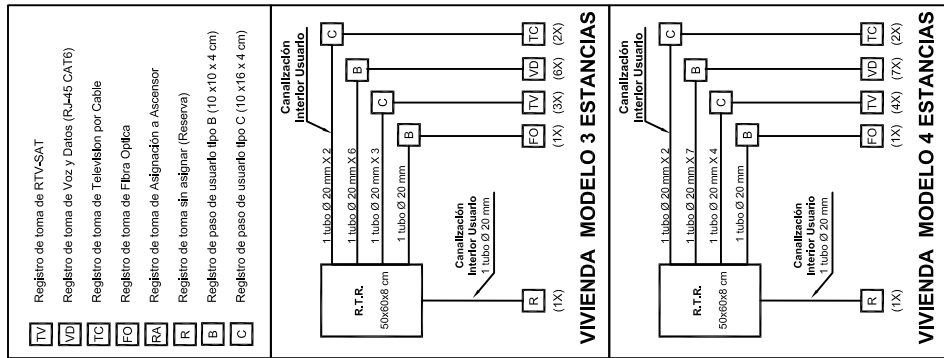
TV Registro de toma de RTV-SAT
VD Registro de toma de Voz y Datos (RJ-45 CAT6)
TC Registro de toma de Television por Cable
FO Registro de toma de Fibra Optica
RA Registro de toma de Asignacion a Ascensor
R Registro de toma sin asignar (Reserva)
B Registro de paso de usuario tipo B (10 x 10 x 4 cm)
C Registro de paso de usuario tipo C (10 x 16 x 4 cm)

Canalización Interior Usuario

R.T.R.
50x60x8 cm

1 tubo Ø 20 mm X 2
1 tubo Ø 20 mm X 6
1 tubo Ø 20 mm X 3
1 tubo Ø 20 mm

C B C B

TC (2X)
VD (6X)
TV (3X)
FO (1X)

Canalización Interior Usuario
1 tubo Ø 20 mm

R (1X)

VIVIENDA MODELO 3 ESTANCIAS

Canalización Interior Usuario

R.T.R.
50x60x8 cm

1 tubo Ø 20 mm X 2
1 tubo Ø 20 mm X 7
1 tubo Ø 20 mm X 4
1 tubo Ø 20 mm

C B C B

TC (2X)
VD (7X)
TV (4X)
FO (1X)

Canalización Interior Usuario
1 tubo Ø 20 mm

R (1X)

VIVIENDA MODELO 4 ESTANCIAS